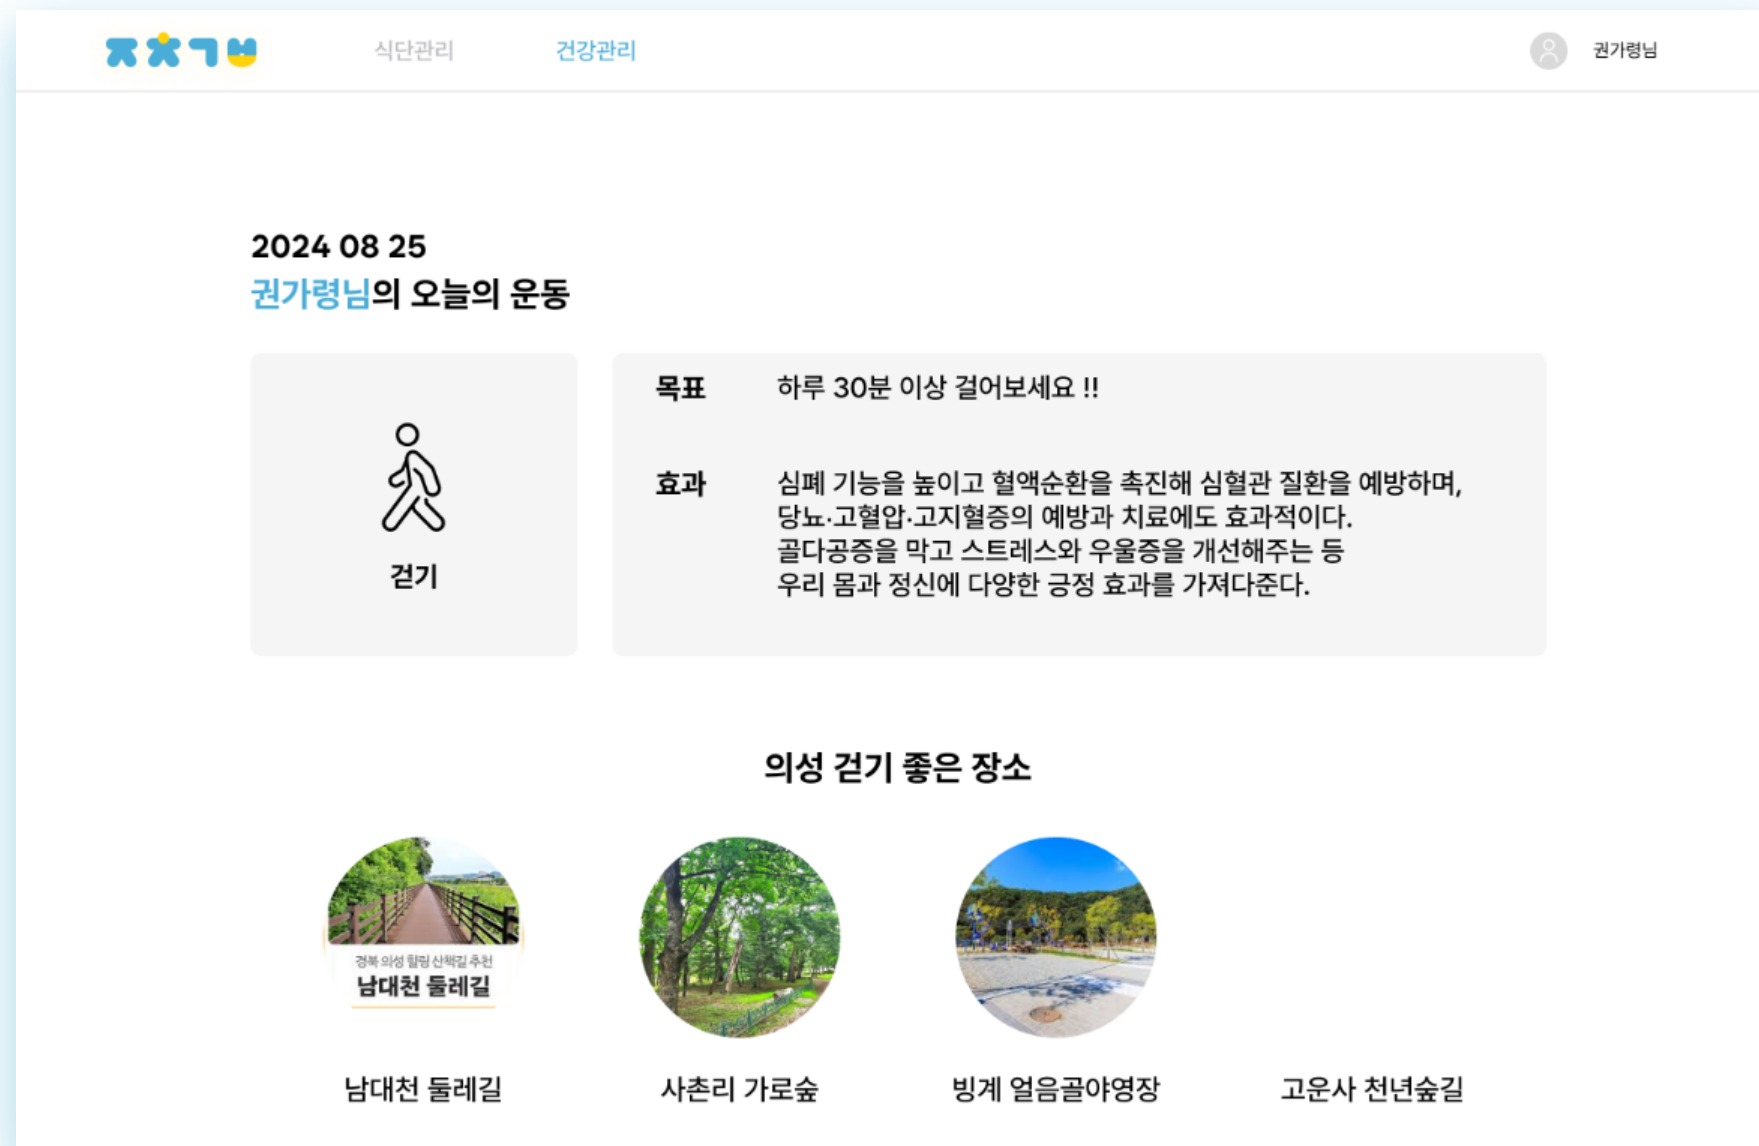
ㅈㅊㄱㅂ

식단관리

건강관리

권가령님

2024 08 25
권가령님의 오늘의 운동

걷기

목표 하루 30분 이상 걸어보세요 !!

효과 심폐 기능을 높이고 혈액순환을 촉진해 심혈관 질환을 예방하며, 당뇨·고혈압·고지혈증의 예방과 치료에도 효과적이다. 골다공증을 막고 스트레스와 우울증을 개선해주는 등 우리 몸과 정신에 다양한 긍정 효과를 가져다준다.

의성 걷기 좋은 장소

경북 의성 힐링 산책길 추천
남대천 둘레길

남대천 둘레길

사촌리 가로숲

빙계 얼음골야영장

고운사 천년숲길